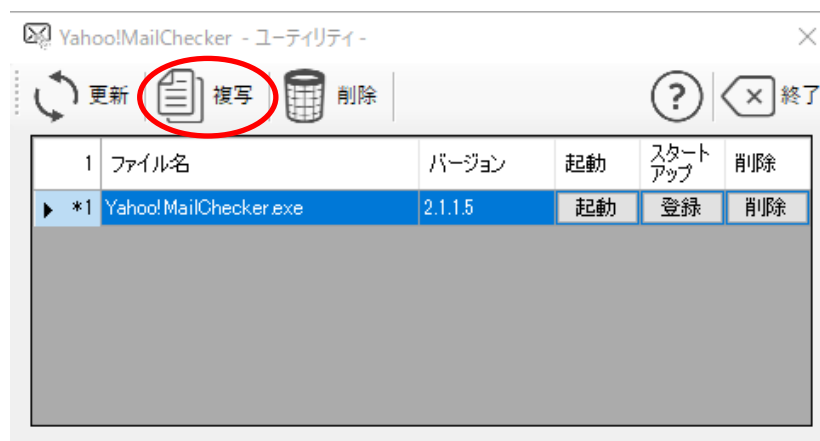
Yahoo!MailChecker - ユーティリティ -

更新 複写 削除 ? 終了

| 1 | ファイル名 | バージョン | 起動 | スタートアップ | 削除 |
|---|---|---|---|---|---|
| *1 | Yahoo!MailChecker.exe | 2.1.1.5 | 起動 | 登録 | 削除 |